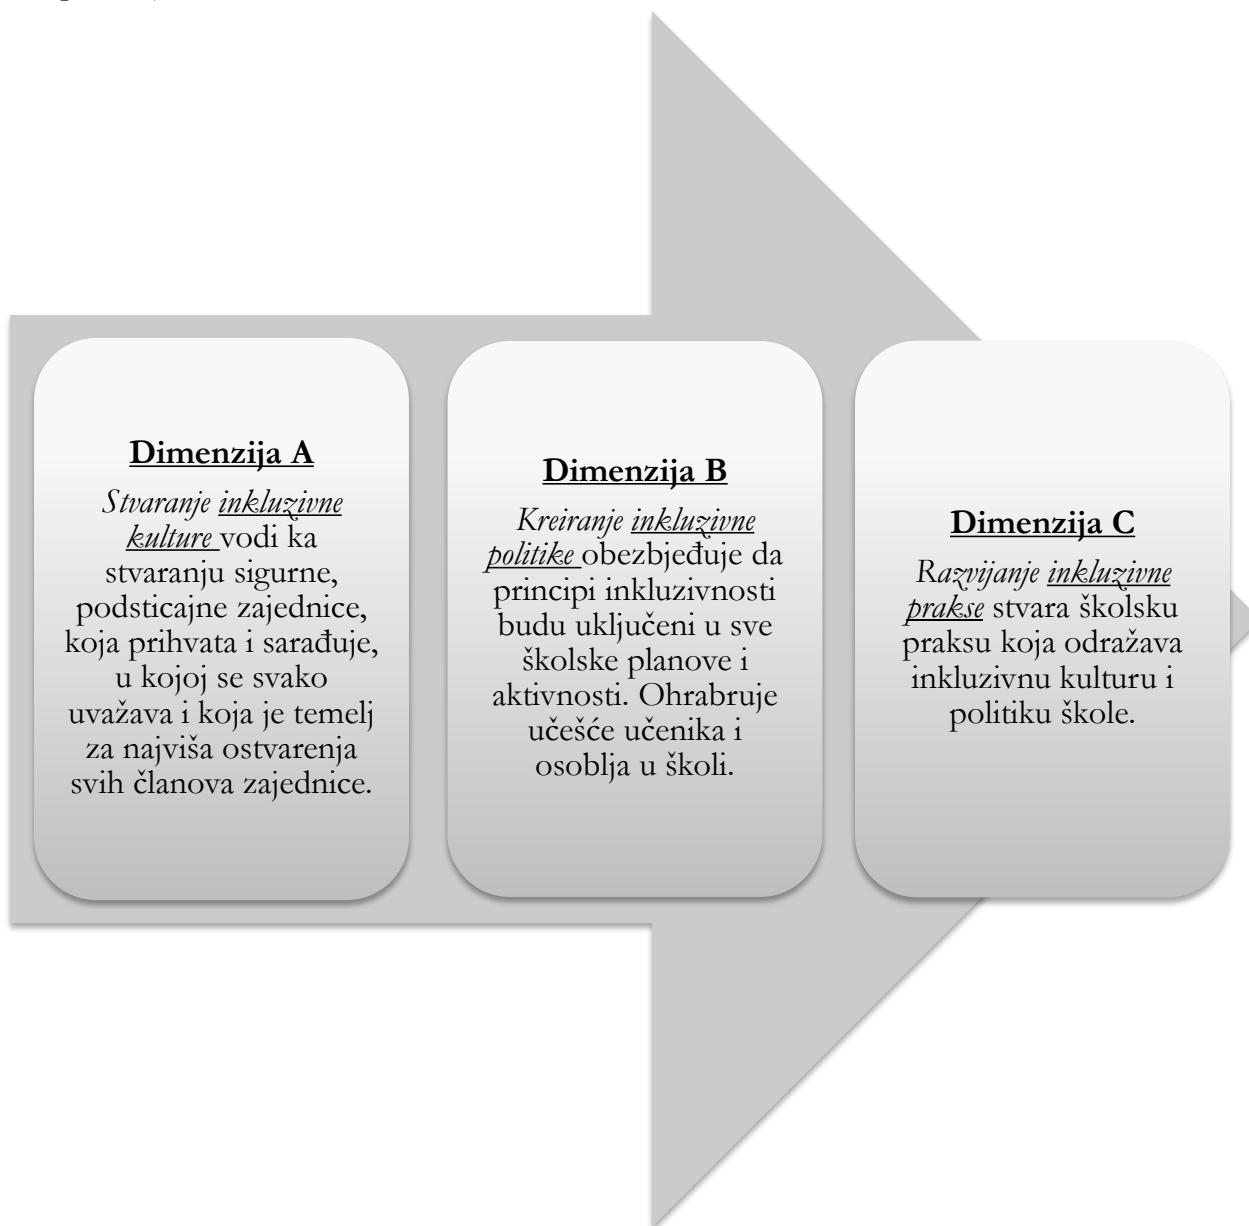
Dimenzija A

Stvaranje inkluzivne kulture vodi ka stvaranju sigurne, podsticajne zajednice, koja prihvata i sarađuje, u kojoj se svako uvažava i koja je temelj za najviša ostvarenja svih članova zajednice.

Dimenzija B

Kreiranje inkluzivne politike obezbjeđuje da principi inkluzivnosti budu uključeni u sve školske planove i aktivnosti. Ohrabruje učešće učenika i osoblja u školi.

Dimenzija C

Razvijanje inkluzivne prakse stvara školsku praksu koja odražava inkluzivnu kulturu i politiku škole.